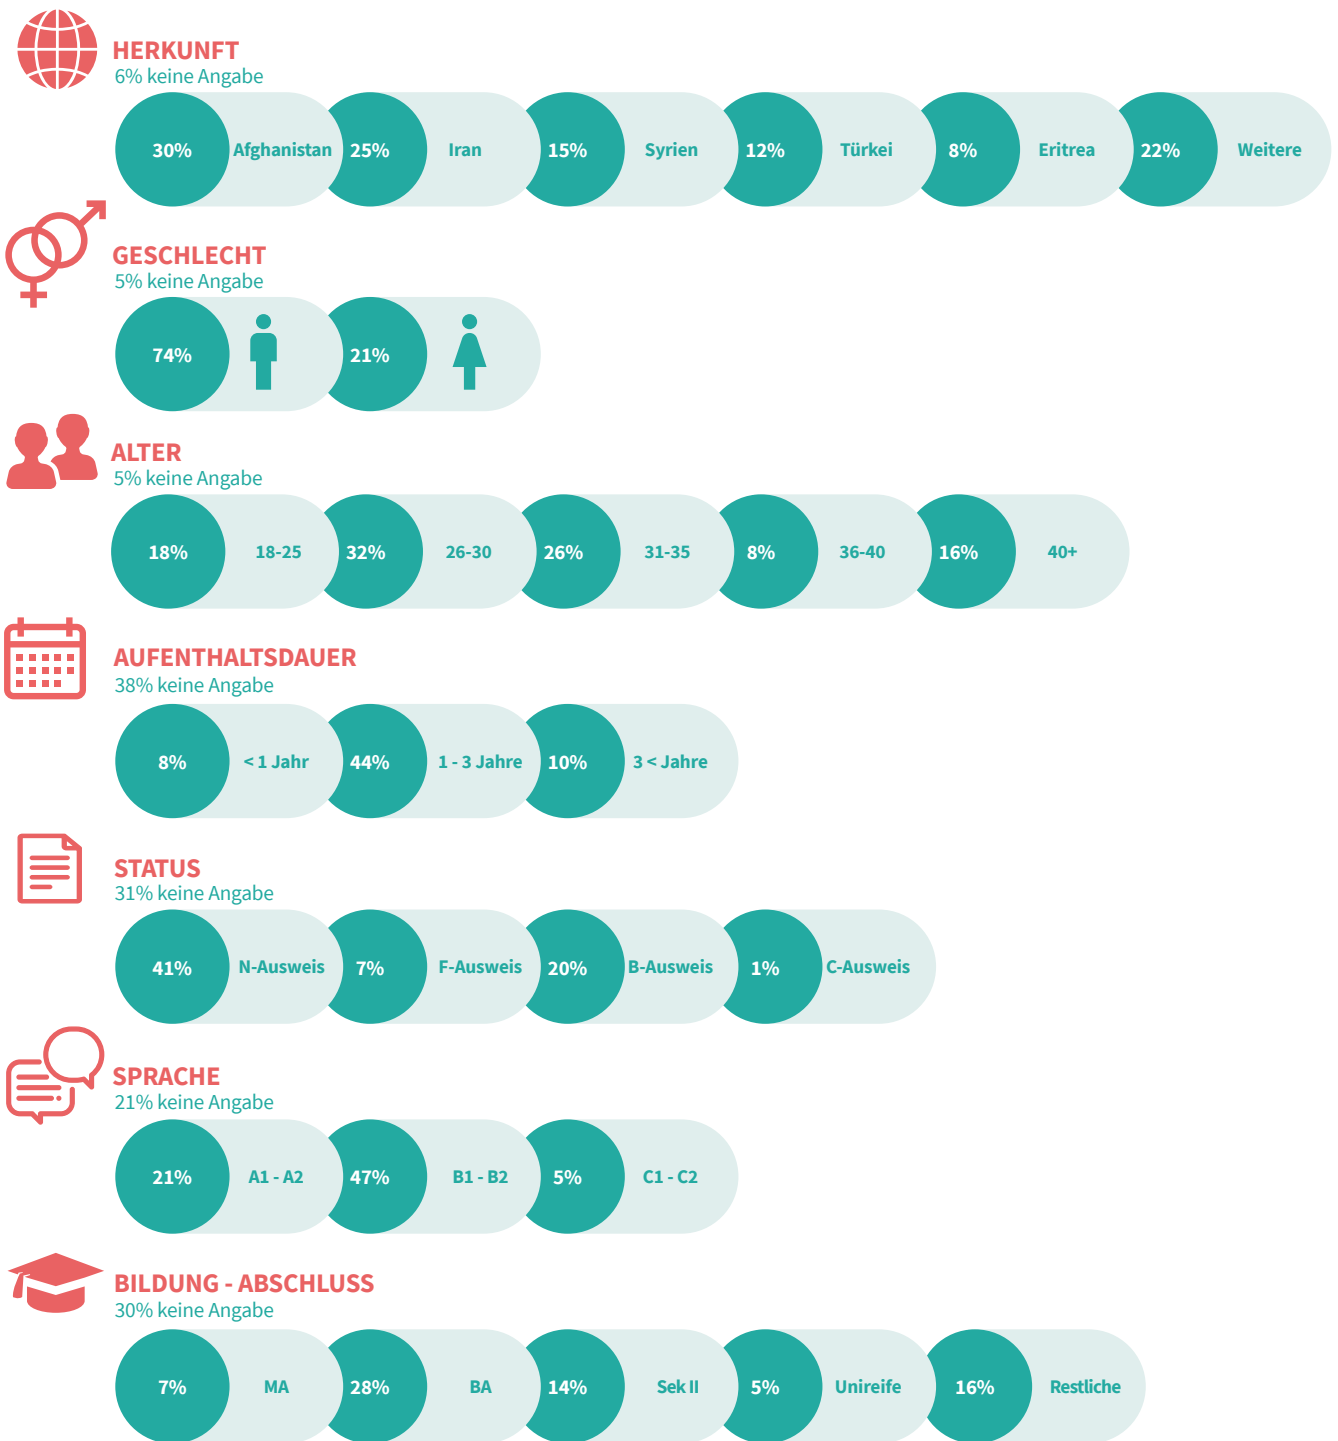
HERKUNFT
6% keine Angabe

30% Afghanistan 25% Iran 15% Syrien 12% Türkei 8% Eritrea 22% Weitere

GESCHLECHT
5% keine Angabe

74% 21%

ALTER
5% keine Angabe

18% 18-25 32% 26-30 26% 31-35 8% 36-40 16% 40+

AUFENTHALTSDAUER
38% keine Angabe

8% < 1 Jahr 44% 1 - 3 Jahre 10% 3 < Jahre

STATUS
31% keine Angabe

41% N-Ausweis 7% F-Ausweis 20% B-Ausweis 1% C-Ausweis

SPRACHE
21% keine Angabe

21% A1 - A2 47% B1 - B2 5% C1 - C2

BILDUNG - ABSCHLUSS
30% keine Angabe

7% MA 28% BA 14% Sek II 5% Unireife 16% Restliche